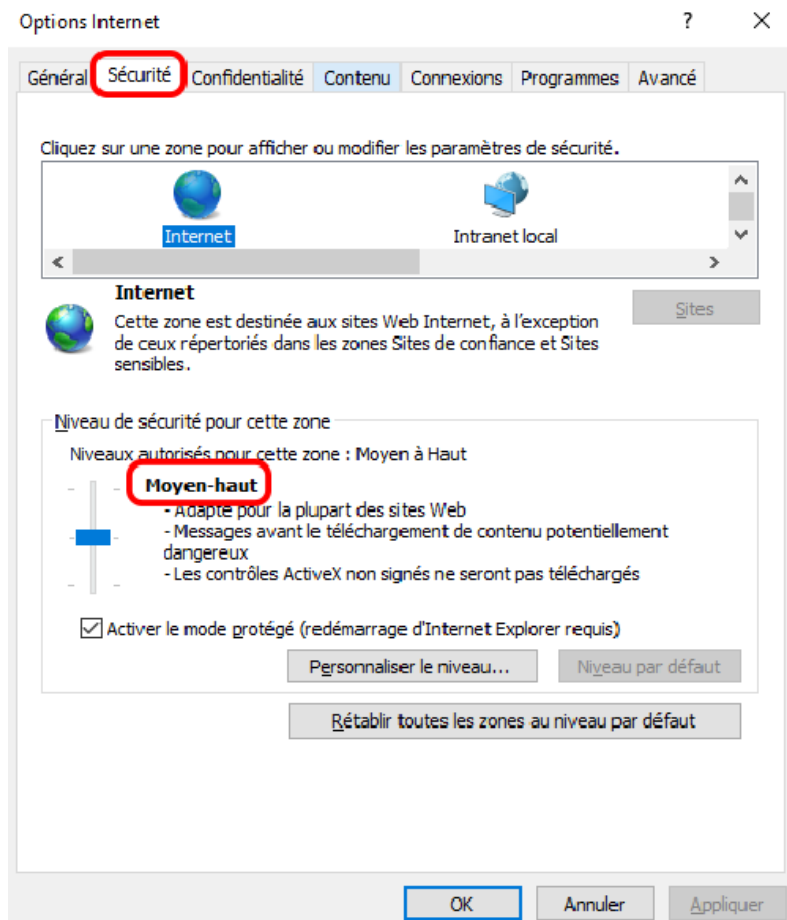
Options Internet

?

X

Général

Sécurité

Confidentialité

Contenu

Connexions

Programmes

Avancé

Cliquez sur une zone pour afficher ou modifier les paramètres de sécurité.

Internet

Intranet local

Internet

Cette zone est destinée aux sites Web Internet, à l'exception de ceux répertoriés dans les zones Sites de confiance et Sites sensibles.

Sites

Niveau de sécurité pour cette zone

Niveaux autorisés pour cette zone : Moyen à Haut

Moyen-haut

- Adapté pour la plupart des sites Web
- Messages avant le téléchargement de contenu potentiellement dangereux
- Les contrôles ActiveX non signés ne seront pas téléchargés

Activer le mode protégé (redémarrage d'Internet Explorer requis)

Personnaliser le niveau...

Niveau par défaut

Rétablir toutes les zones au niveau par défaut

OK

Annuler

Appliquer